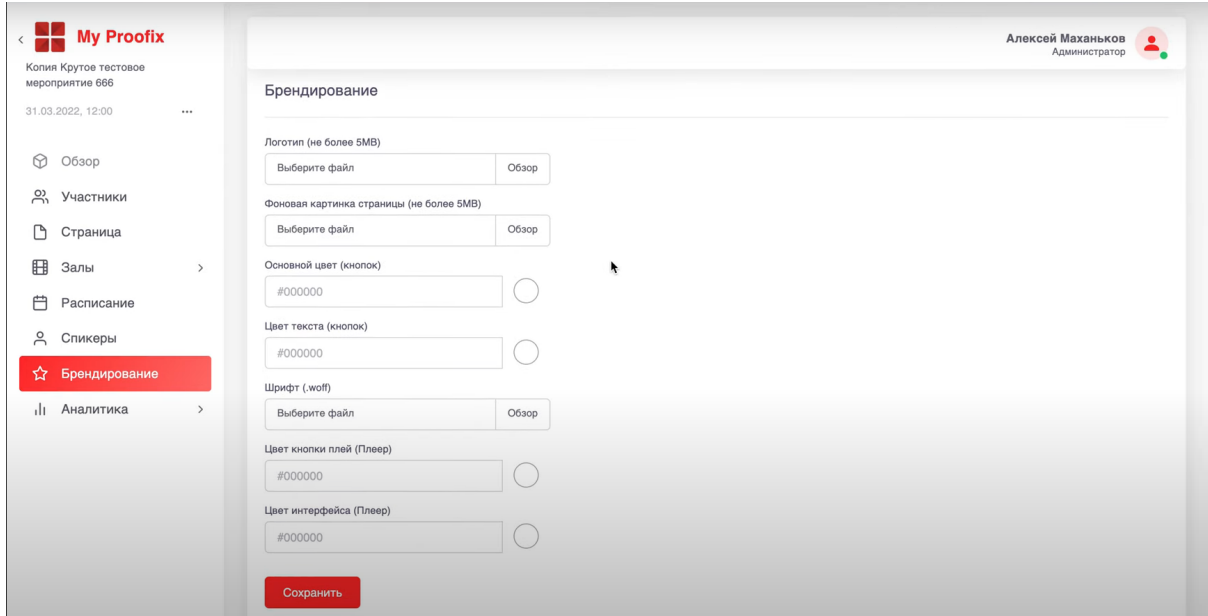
My Proofix

Копия Крутое тестовое мероприятие 666

31.03.2022, 12:00 ...

Обзор
Участники
Страница
Залы
Расписание
Спикеры
Брендирование
Аналитика

Алексей Маханьков
Администратор

Брендирование

Логотип (не более 5MB)
Выберите файл | Обзор

Фоновая картинка страницы (не более 5MB)
Выберите файл | Обзор

Основной цвет (кнопок)
#000000

Цвет текста (кнопок)
#000000

Шрифт (.woff)
Выберите файл | Обзор

Цвет кнопки плей (Плеер)
#000000

Цвет интерфейса (Плеер)
#000000

Сохранить